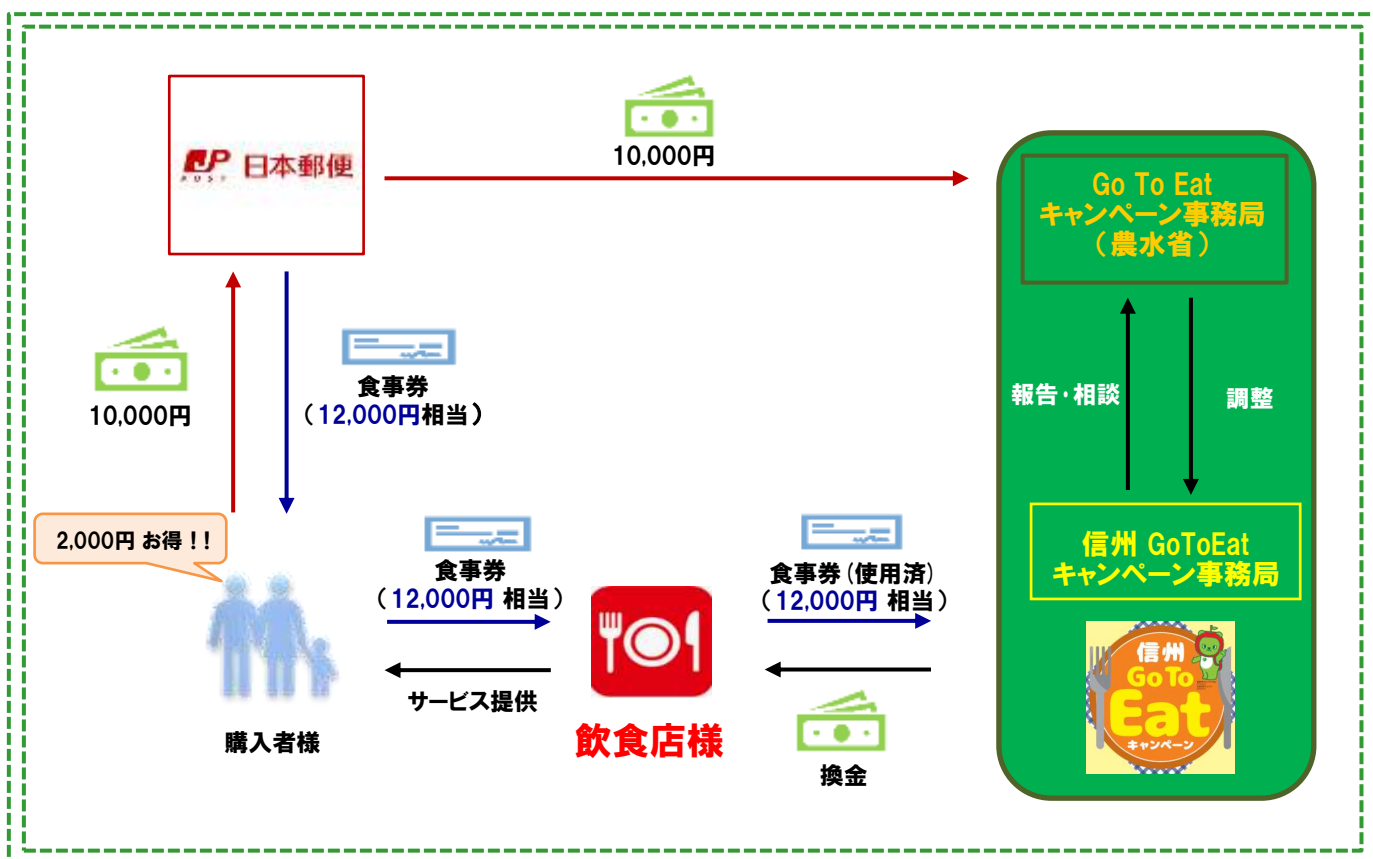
JP 日本郵便

10,000円

Go To Eat
キャンペーン事務局
（農水省）

10,000円

食事券
（12,000円相当）

報告・相談

調整

2,000円 お得！！

食事券
（12,000円 相当）

食事券（使用済）
（12,000円 相当）

信州 GoToEat
キャンペーン事務局

サービス提供

購入者様

飲食店様

換金

信州
Go To
Eat
キャンペーン